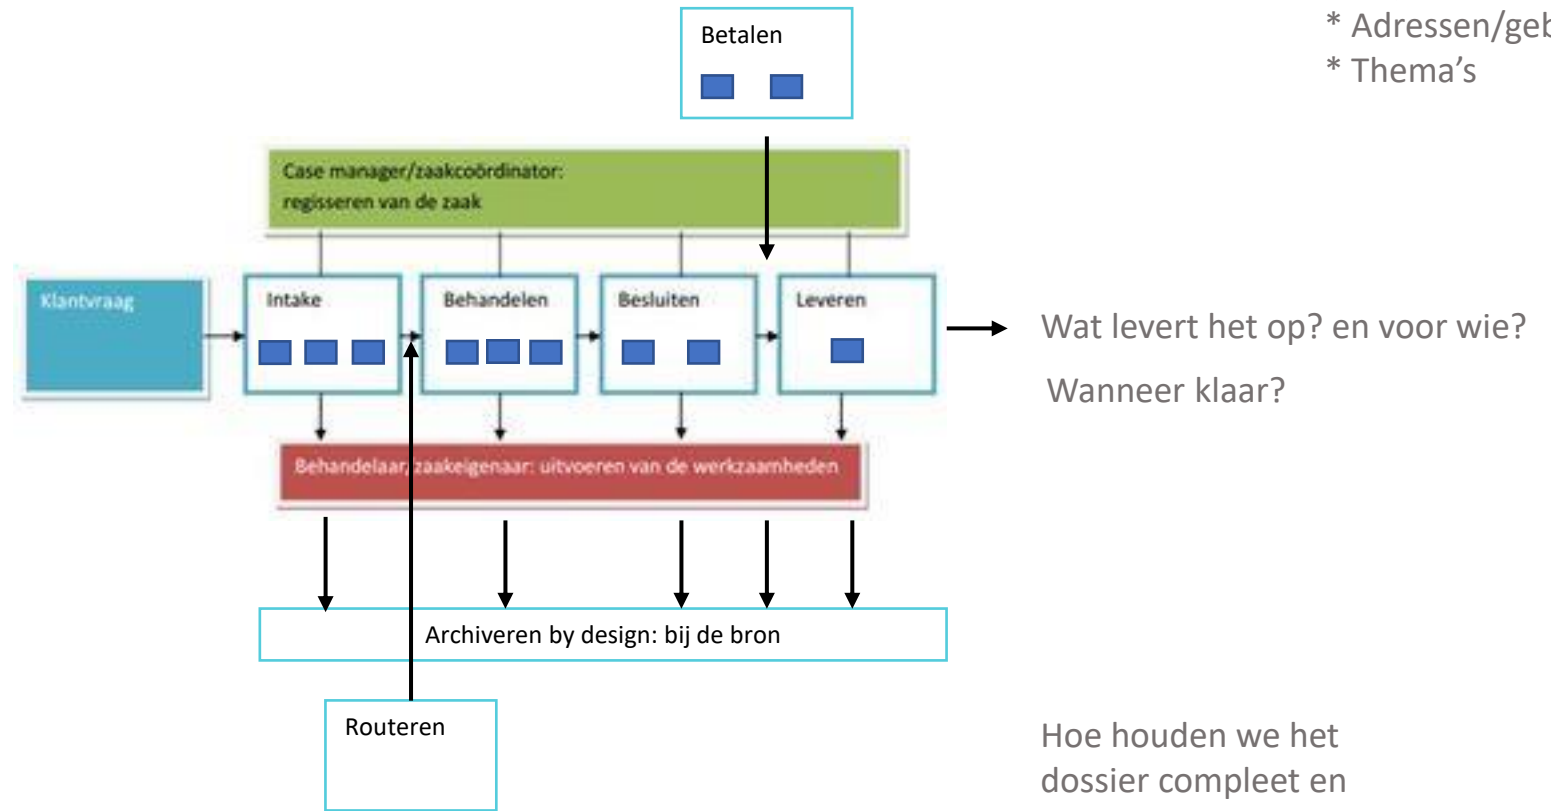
* Adressen/geb
* Thema's

Betalen

Case manager/zaakcoördinator: regisseren van de zaak

Klantvraag

Intake

Behandelen

Besluiten

Leveren

Wat levert het op? en voor wie?

Wanneer klaar?

Behandelaar, zaakeigenaar: uitvoeren van de werkzaamheden

Archiveren by design: bij de bron

Routeren

Hoe houden we het dossier compleet en